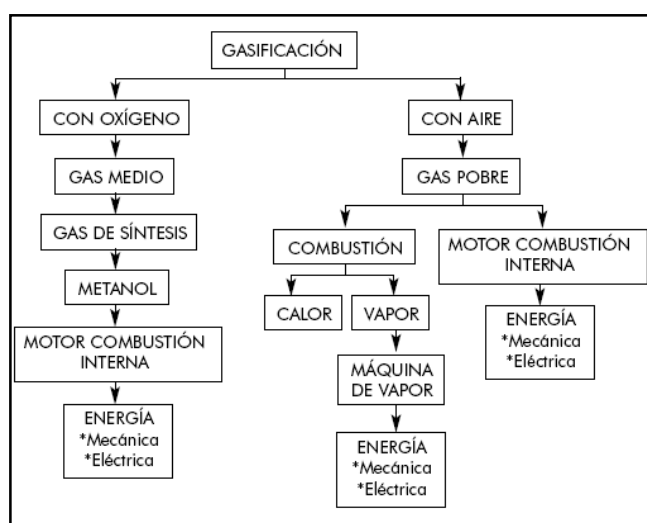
GASIFICACIÓN

CON OXÍGENO

GAS MEDIO

GAS DE SÍNTESIS

METANOL

MOTOR COMBUSTIÓN INTERNA

ENERGÍA
*Mecánica
*Eléctrica

CON AIRE

GAS POBRE

COMBUSTIÓN

CALOR

VAPOR

MÁQUINA DE VAPOR

ENERGÍA
*Mecánica
*Eléctrica

MOTOR COMBUSTIÓN INTERNA

ENERGÍA
*Mecánica
*Eléctrica